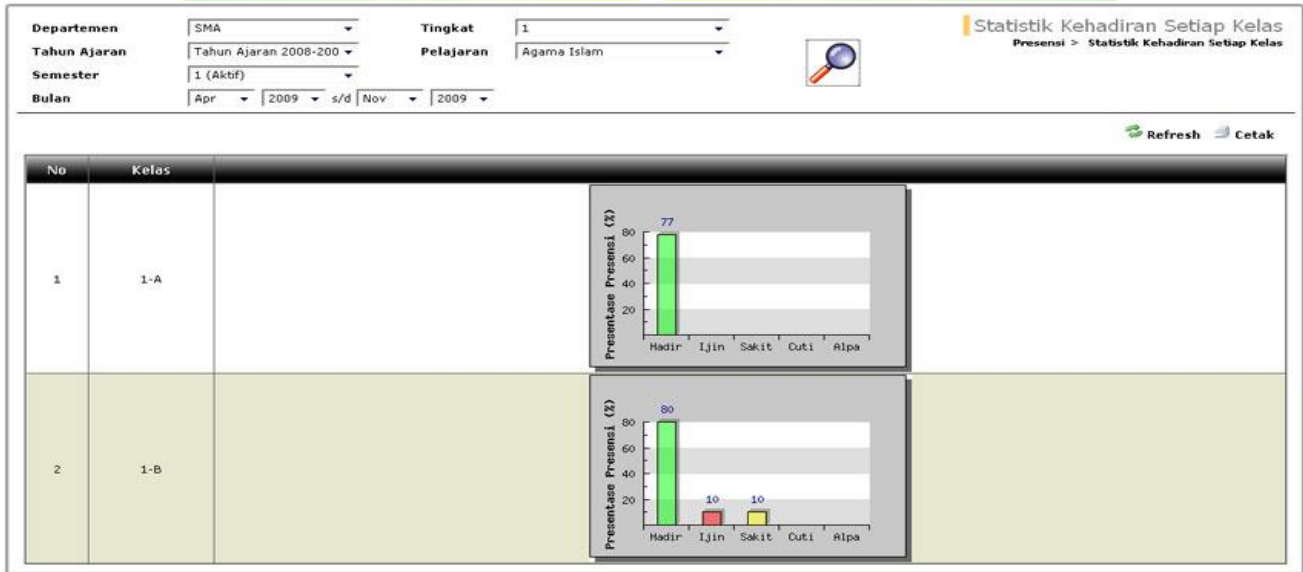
Departemen SMA
Tahun Ajaran Tahun Ajaran 2008-200
Semester 1 (Aktif)
Bulan Apr 2009 s/d Nov 2009

Tingkat 1
Pelajaran Agama Islam

Statistik Kehadiran Setiap Kelas
Presensi > Statistik Kehadiran Setiap Kelas

Refresh Cetak

| No | Kelas | |
|---|---|---|
| 1 | 1-A | Presentase Presensi (%) 80 60 40 20 77 Hadir Ijin Sakit Cuti Alpa |
| 2 | 1-B | Presentase Presensi (%) 80 60 40 20 80 10 10 Hadir Ijin Sakit Cuti Alpa |